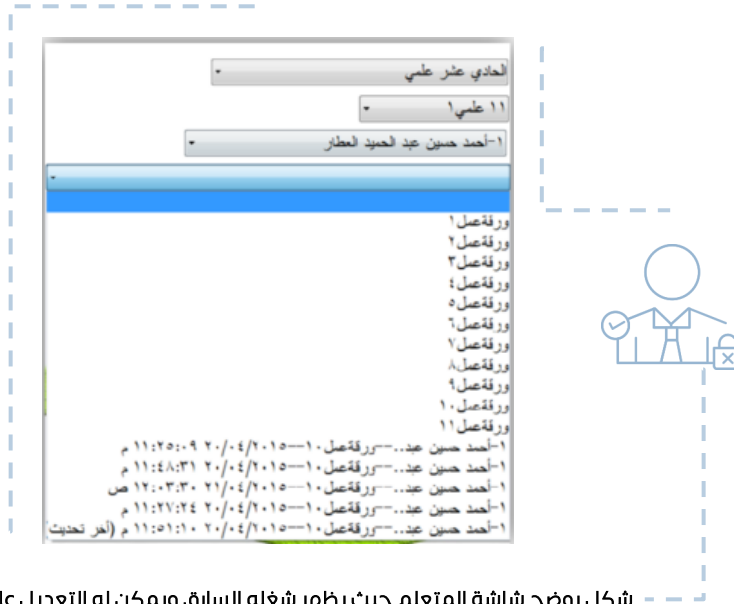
الحادي عشر علمي
١١ علمي١
١-أحمد حسين عبد الحميد العطار
ورقةعمل١
ورقةعمل٢
ورقةعمل٣
ورقةعمل٤
ورقةعمل٥
ورقةعمل٦
ورقةعمل٧
ورقةعمل٨
ورقةعمل٩
ورقةعمل١٠
ورقةعمل١١
١-أحمد حسين عبد..--ورقةعمل١٠--٢٠/٠٤/٢٠١٥ ١١:٢٥:٠٩ م
١-أحمد حسين عبد..--ورقةعمل١٠--٢٠/٠٤/٢٠١٥ ١١:٤٨:٣١ م
١-أحمد حسين عبد..--ورقةعمل١٠--٢١/٠٤/٢٠١٥ ١٢:٠٣:٣٠ ص
١-أحمد حسين عبد..--ورقةعمل١٠--٢٠/٠٤/٢٠١٥ ١١:٢٧:٢٤ م
١-أحمد حسين عبد..--ورقةعمل١٠--٢٠/٠٤/٢٠١٥ ١١:٥١:١٠ م (آخر تحديث)

شكل يوضح شاشة المتعلم حيث يظهر شغله السابق ويمكن له التعديل عل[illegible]